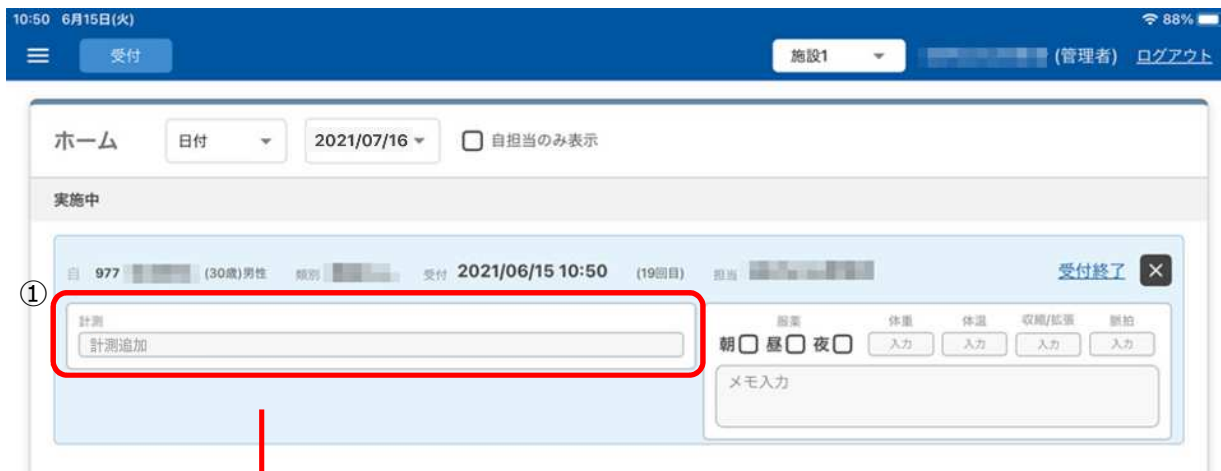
10:50 6月15日(火)
88%
受付
施設1
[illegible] (管理者) ログアウト

ホーム
日付
2021/07/16
自担当のみ表示

実施中

自 977 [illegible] (30歳)男性 類別 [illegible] 受付 2021/06/15 10:50 (19回目) 担当 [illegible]
受付終了

①
計測
計測追加

服薬
朝 昼 夜
体重
入力
体温
入力
収縮/拡張
入力
脈拍
入力
メモ入力